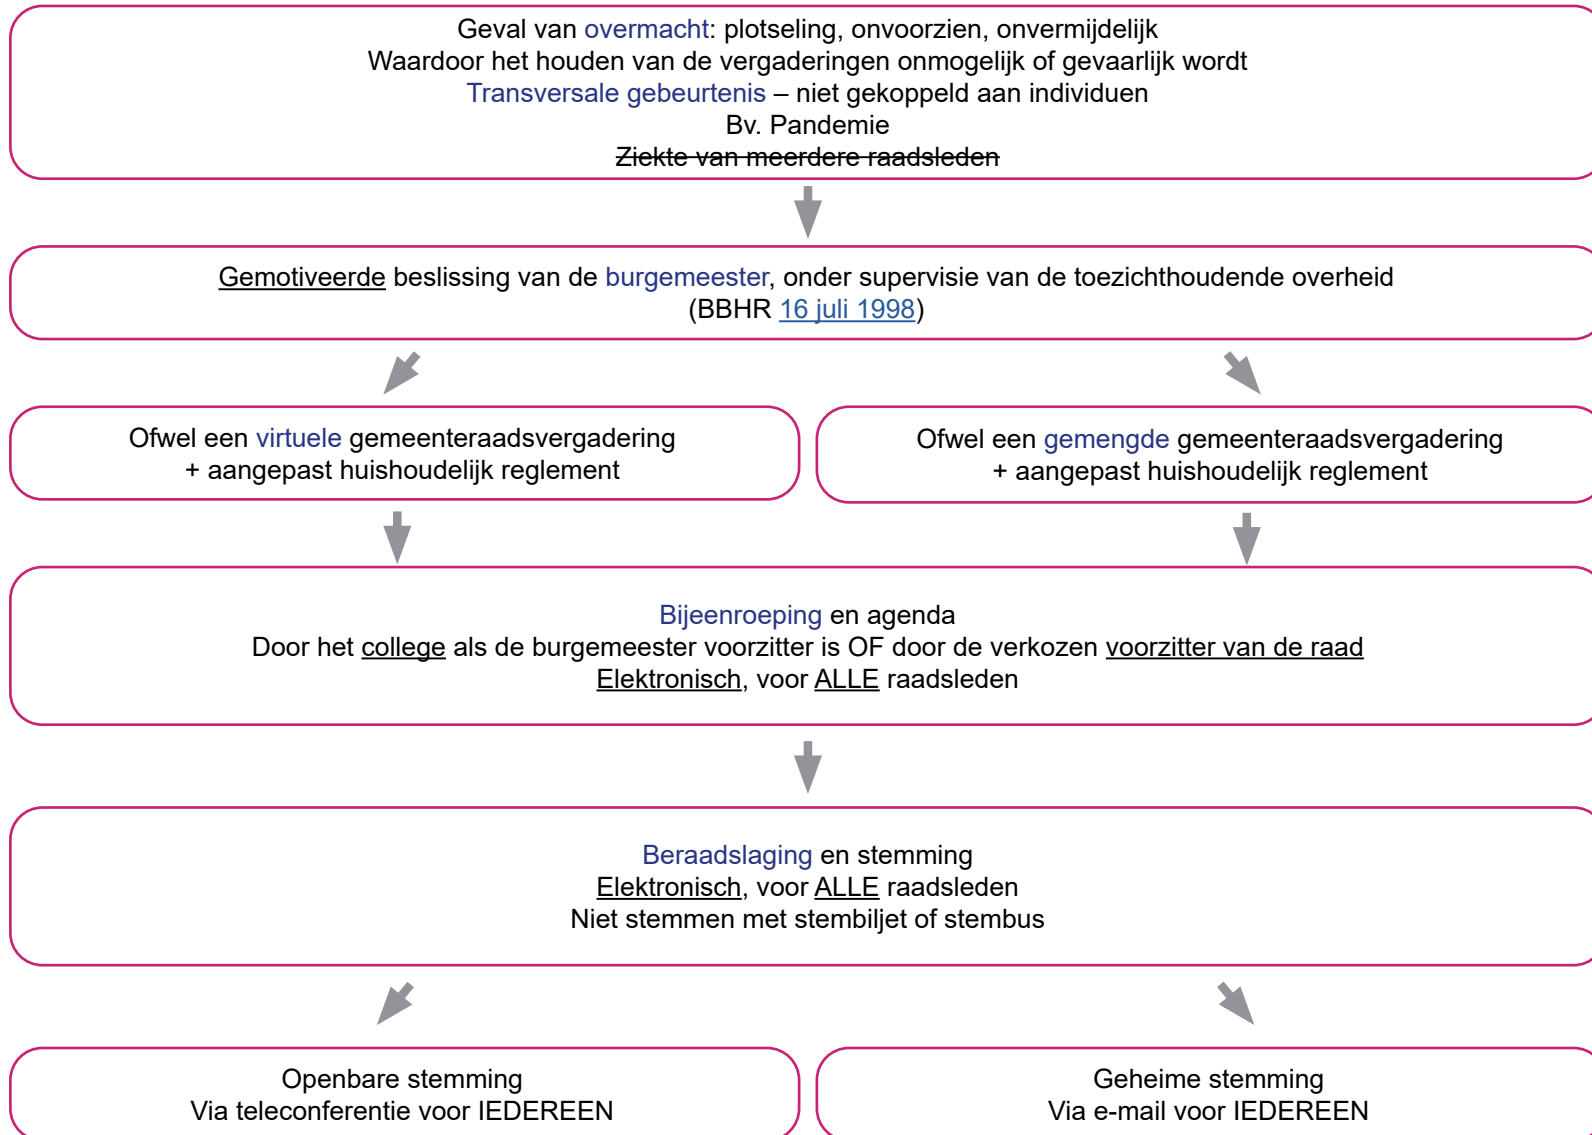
Geval van overmacht: plotseling, onvoorzien, onvermijdelijk
Waardoor het houden van de vergaderingen onmogelijk of gevaarlijk wordt
Transversale gebeurtenis – niet gekoppeld aan individuen
Bv. Pandemie
~~Ziekte van meerdere raadsleden~~

Gemotiveerde beslissing van de burgemeester, onder supervisie van de toezichthoudende overheid
(BBHR 16 juli 1998)

Ofwel een virtuele gemeenteraadsvergadering
+ aangepast huishoudelijk reglement

Ofwel een gemengde gemeenteraadsvergadering
+ aangepast huishoudelijk reglement

Bijeenroeping en agenda
Door het college als de burgemeester voorzitter is OF door de verkozen voorzitter van de raad
Elektronisch, voor ALLE raadsleden

Beraadslaging en stemming
Elektronisch, voor ALLE raadsleden
Niet stemmen met stembiljet of stembus

Openbare stemming
Via teleconferentie voor IEDEREEN

Geheime stemming
Via e-mail voor IEDEREEN